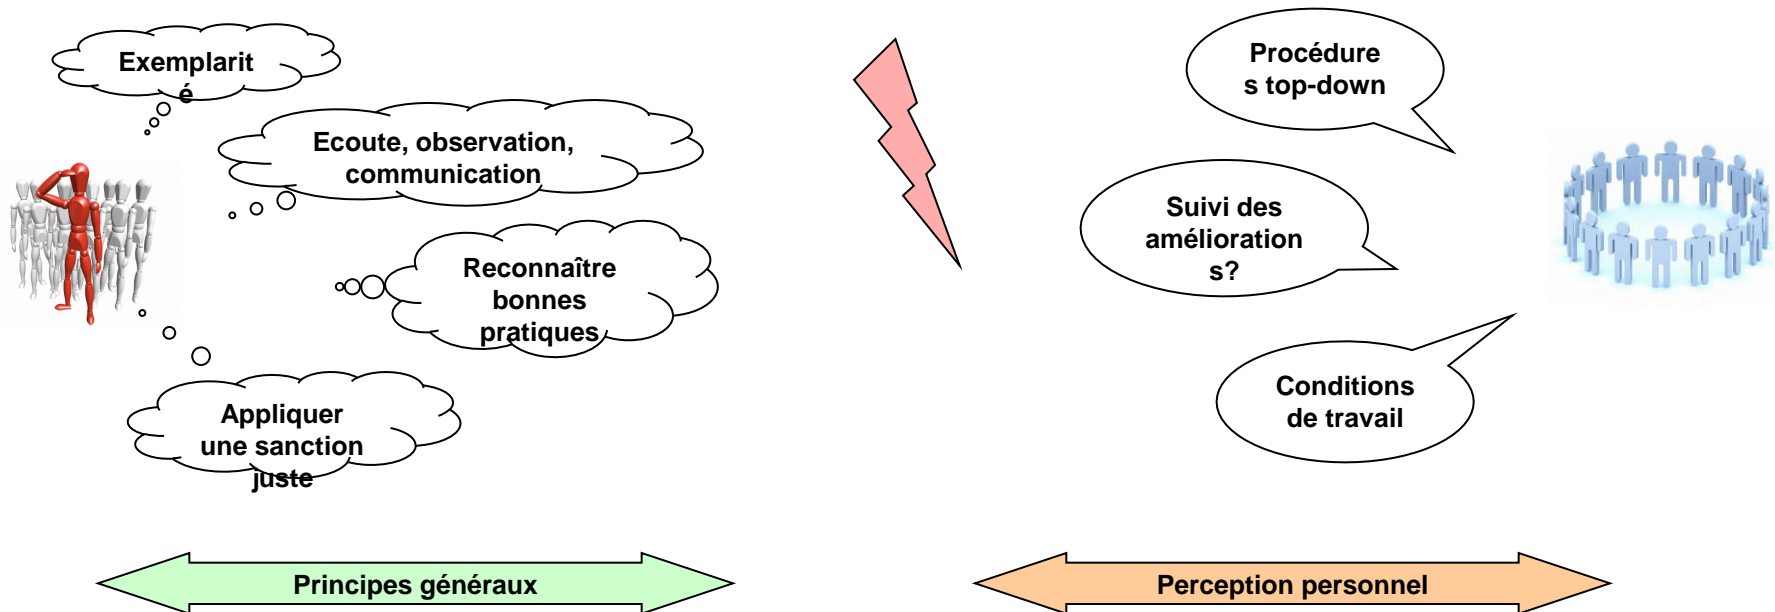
Exemplarité

Ecoute, observation, communication

Reconnaître bonnes pratiques

Appliquer une sanction juste

Procédures top-down

Suivi des améliorations?

Conditions de travail

Principes généraux

Perception personnel